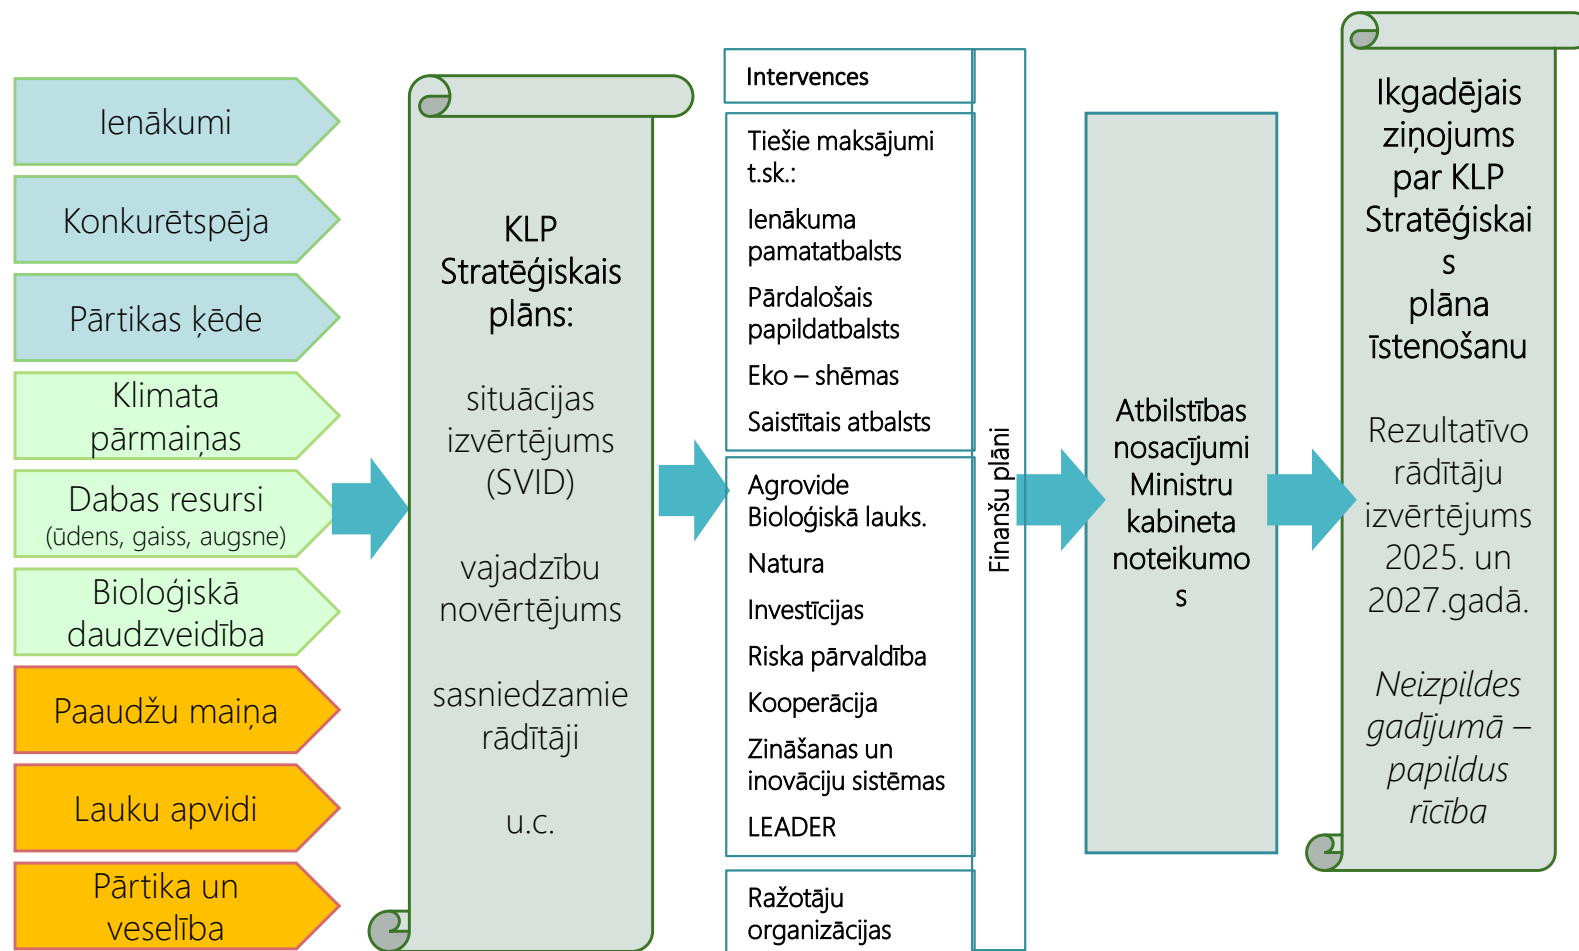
Ienākumi

Konkurētspēja

Pārtikas ķēde

Klimata pārmaiņas

Dabas resursi (ūdens, gaiss, augsne)

Bioloģiskā daudzveidība

Paaudžu maiņa

Lauku apvidi

Pārtika un veselība

KLP Stratēģiskais plāns:

situācijas izvērtējums (SVID)

vajadzību novērtējums

sasniedzamie rādītāji

u.c.

Intervences

Tiešie maksājumi t.sk.:

Ienākuma pamatatbalsts

Pārdalošais papildatbalsts

Eko – shēmas

Saistītais atbalsts

Agrovide Bioloģiskā lauks.

Natura

Investīcijas

Riska pārvaldība

Kooperācija

Zināšanas un inovāciju sistēmas

LEADER

Ražotāju organizācijas

Finanšu plāni

Atbilstības nosacījumi Ministru kabineta noteikumos

Ikgadējais ziņojums par KLP Stratēģiskais plāna īstenošanu

Rezultatīvo rādītāju izvērtējums 2025. un 2027.gadā.

Neizpildes gadījumā – papildus rīcība